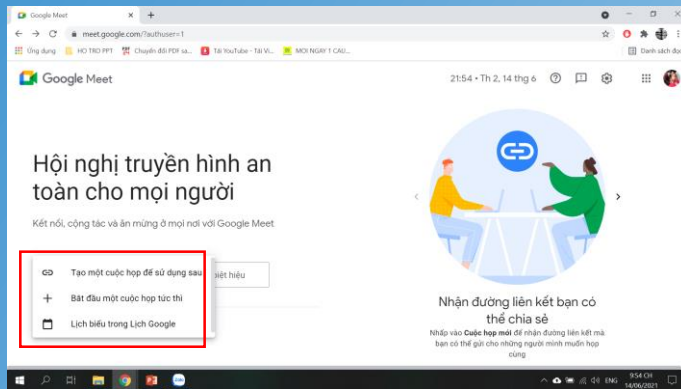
Google Meet
meet.google.com/?authuser=1
Ứng dụng
HO TRO PPT
Chuyển đổi PDF sa...
Tải YouTube - Tải Vi...
MOI NGAY 1 CAU...
Danh sách đọc

Google Meet
21:54 • Th 2, 14 thg 6

Hội nghị truyền hình an toàn cho mọi người

Kết nối, cộng tác và ăn mừng ở mọi nơi với Google Meet

Tạo một cuộc họp để sử dụng sau
Bắt đầu một cuộc họp tức thì
Lịch biểu trong Lịch Google
iệt hiệu

Nhận đường liên kết bạn có thể chia sẻ

Nhấp vào Cuộc họp mới để nhận đường liên kết mà bạn có thể gửi cho những người mình muốn họp cùng

ENG
9:54 CH
14/06/2021